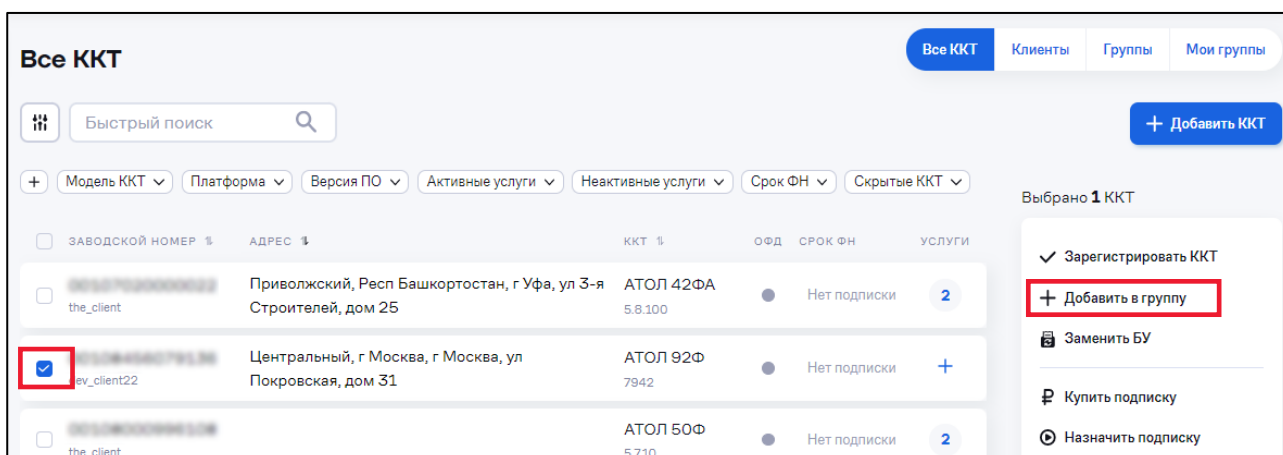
Все ККТ

Все ККТ | Клиенты | Группы | Мои группы

Быстрый поиск

+ Добавить ККТ

+ Модель ККТ ⌄ Платформа ⌄ Версия ПО ⌄ Активные услуги ⌄ Неактивные услуги ⌄ Срок ФН ⌄ Скрытые ККТ ⌄

Выбрано 1 ККТ

| ЗАВОДСКОЙ НОМЕР | АДРЕС | ККТ | ОФД | СРОК ФН | УСЛУГИ |
|---|---|---|---|---|---|
| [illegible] the_client | Приволжский, Респ Башкортостан, г Уфа, ул 3-я Строителей, дом 25 | АТОЛ 42ФА 5.8.100 | | Нет подписки | 2 |
| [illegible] ev_client22 | Центральный, г Москва, г Москва, ул Покровская, дом 31 | АТОЛ 92Ф 7942 | | Нет подписки | + |
| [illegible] the_client | | АТОЛ 50Ф 5.710 | | Нет подписки | 2 |

Зарегистрировать ККТ
Добавить в группу
Заменить БУ
Купить подписку
Назначить подписку